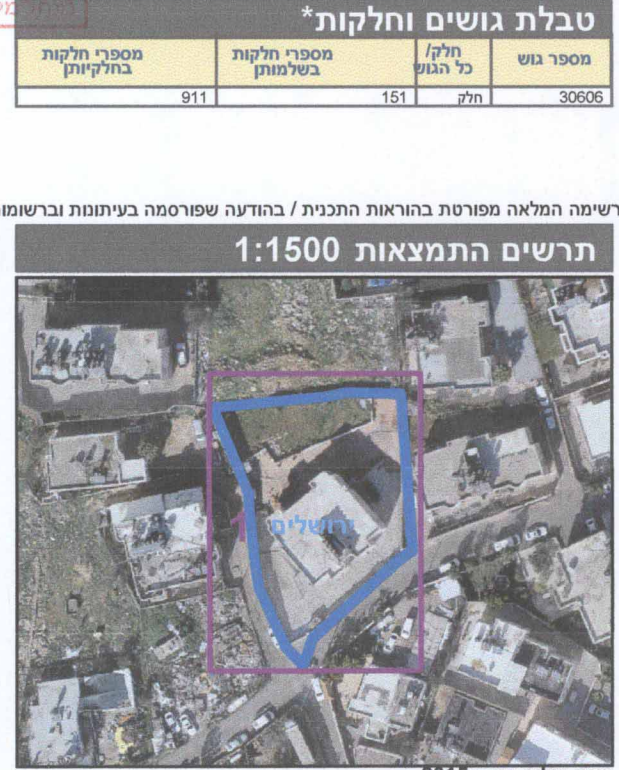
טבלת גושים וחלקות*

| מספר גוש | חלק/ כל הגוש | מספרי חלקות בשלמותן | מספרי חלקות בחלקיותן |
|---|---|---|---|
| 30606 | חלק | 151 | 911 |

רשימה המלאה מפורטת בהוראות התכנית / בהודעה שפורסמה בעיתונות וברשומו

תרשים התמצאות 1:1500

ירושלים

1